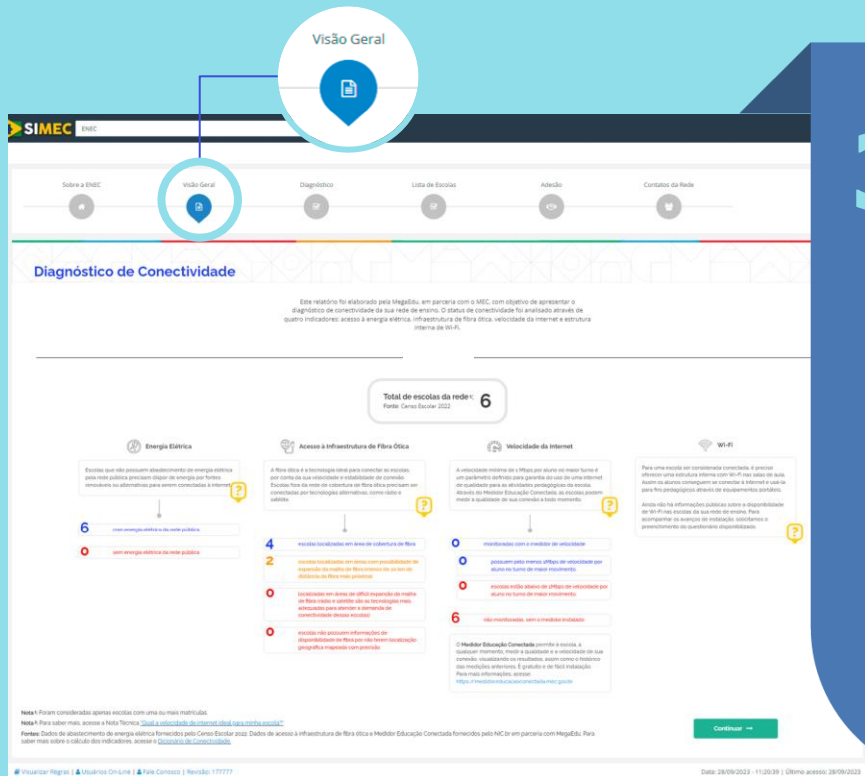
Visão Geral

SIMEC ENEC

Sobre a ENEC | Visão Geral | Diagnóstico | Lista de Escolas | Adesão | Contatos da Rede

Diagnóstico de Conectividade

Este relatório foi elaborado pela MegaEdu, em parceria com o MEC, com objetivo de apresentar o diagnóstico de conectividade da sua rede de ensino. O status de conectividade foi analisado através de quatro indicadores: acesso à energia elétrica, infraestrutura de fibra ótica, velocidade da internet e estrutura interna de Wi-Fi.

Total de escolas da rede¹: 6
Fonte: Censo Escolar 2022

Energia Elétrica

Escolas que não possuem abastecimento de energia elétrica pela rede pública precisam dispor de energia por fontes renováveis ou alternativas para serem conectadas à internet.

6 com energia elétrica da rede pública

0 sem energia elétrica da rede pública

Acesso à Infraestrutura de Fibra Ótica

A fibra ótica é a tecnologia ideal para conectar as escolas, por conta da sua velocidade e estabilidade de conexão. Escolas fora da rede de cobertura de fibra ótica precisam ser conectadas por tecnologias alternativas, como rádio e satélite.

4 escolas localizadas em área de cobertura de fibra

2 escolas localizadas em áreas com possibilidade de expansão da malha de fibra (menos de 10 km de distância da fibra mais próxima)

0 localizadas em áreas de difícil expansão da malha de fibra (rádio e satélite são as tecnologias mais adequadas para atender a demanda de conectividade dessas escolas)

0 escolas não possuem informações de disponibilidade de fibra por não terem localização geográfica mapeada com precisão

Velocidade da Internet

A velocidade mínima de 1 Mbps por aluno no maior turno é um parâmetro definido para garantia do uso de uma internet de qualidade para as atividades pedagógicas da escola. Através do Medidor Educação Conectada, as escolas podem medir a qualidade de sua conexão a todo momento.

0 monitoradas com o medidor de velocidade

0 possuem pelo menos 1Mbps de velocidade por aluno no turno de maior movimento

0 escolas estão abaixo de 1Mbps de velocidade por aluno no turno de maior movimento

6 não monitoradas, sem o medidor instalado

O Medidor Educação Conectada permite à escola, a qualquer momento, medir a qualidade e a velocidade de sua conexão, visualizando os resultados, assim como o histórico das medições anteriores. É gratuito e de fácil instalação. Para mais informações, acesse https://medidor.educacaoconectada.mec.gov.br

Wi-Fi

Para uma escola ser considerada conectada, é preciso oferecer uma estrutura interna com Wi-Fi nas salas de aula. Assim os alunos conseguem se conectar à internet e usá-la para fins pedagógicos através de equipamentos portáteis.

Ainda não há informações públicas sobre a disponibilidade de Wi-Fi nas escolas da sua rede de ensino. Para acompanhar os avanços de instalação, solicitamos o preenchimento do questionário disponibilizado.

Nota¹: Foram consideradas apenas escolas com uma ou mais matrículas.
Nota²: Para saber mais, acesse a Nota Técnica "Qual a velocidade de internet ideal para minha escola?"
Fontes: Dados de abastecimento de energia elétrica fornecidos pelo Censo Escolar 2022. Dados de acesso à infraestrutura de fibra ótica e Medidor Educação Conectada fornecidos pelo NIC.br em parceria com MegaEdu. Para saber mais sobre o cálculo dos indicadores, acesse o Dicionário de Conectividade.

Continuar →

Visualizar Regras | Usuários On-Line | Fale Conosco | Revisão: 177777

Data: 28/09/2023 - 11:20:39 | Último acesso: 28/09/2023